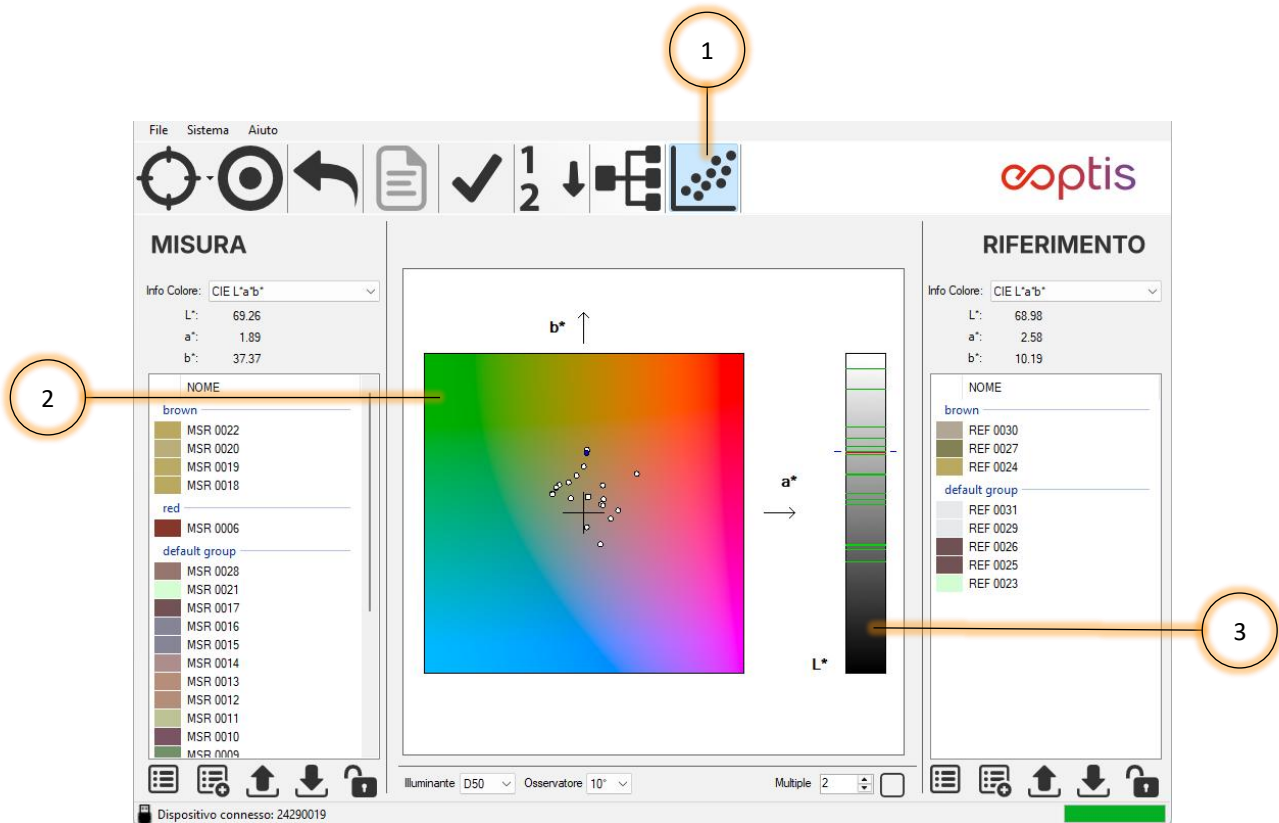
1

File Sistema Aiuto

$\frac{1}{2}$

eoptis

MISURA

Info Colore: CIE L*a*b*

L*: 69.26
a*: 1.89
b*: 37.37

NOME
brown
MSR 0022
MSR 0020
MSR 0019
MSR 0018
red
MSR 0006
default group
MSR 0028
MSR 0021
MSR 0017
MSR 0016
MSR 0015
MSR 0014
MSR 0013
MSR 0012
MSR 0011
MSR 0010
MSR 0009

2

b* ↑

a*
→

L*

3

RIFERIMENTO

Info Colore: CIE L*a*b*

L*: 68.98
a*: 2.58
b*: 10.19

NOME
brown
REF 0030
REF 0027
REF 0024
default group
REF 0031
REF 0029
REF 0026
REF 0025
REF 0023

Illuminante D50 Osservatore 10° Multiple 2

Dispositivo connesso: 24290019